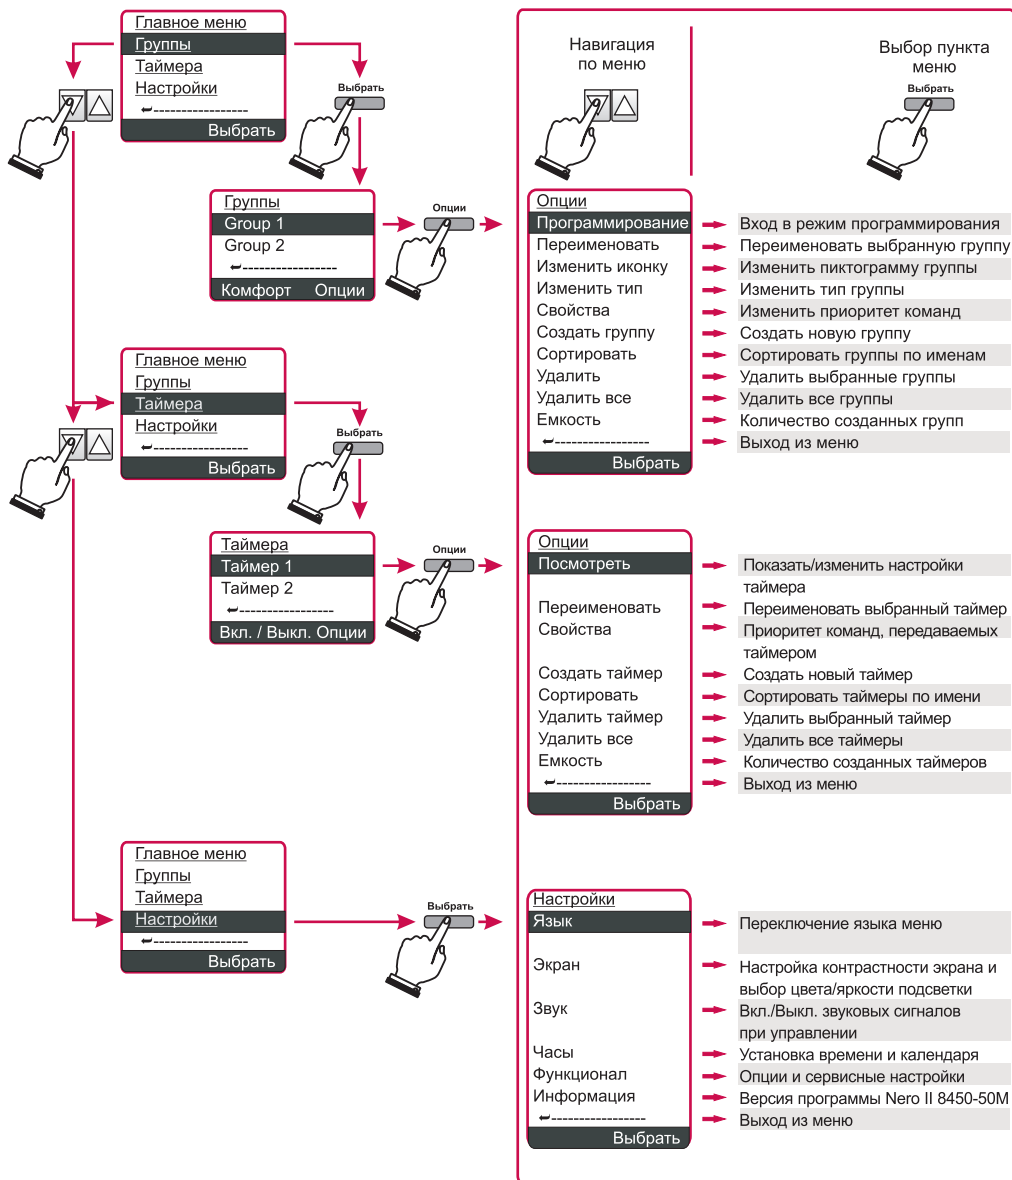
Главное меню
Группы
Таймера
Настройки
↩-----------------
Выбрать

Выбрать

Группы
Group 1
Group 2
↩-----------------
Комфорт Опции

Опции

Навигация по меню

Выбор пункта меню

Выбрать

Опции
Программирование
Переименовать
Изменить иконку
Изменить тип
Свойства
Создать группу
Сортировать
Удалить
Удалить все
Емкость
↩-----------------
Выбрать

Вход в режим программирования
Переименовать выбранную группу
Изменить пиктограмму группы
Изменить тип группы
Изменить приоритет команд
Создать новую группу
Сортировать группы по именам
Удалить выбранные группы
Удалить все группы
Количество созданных групп
Выход из меню

Главное меню
Группы
Таймера
Настройки
↩-----------------
Выбрать

Выбрать

Таймера
Таймер 1
Таймер 2
↩-----------------
Вкл. / Выкл. Опции

Опции

Опции
Посмотреть
Переименовать
Свойства
Создать таймер
Сортировать
Удалить таймер
Удалить все
Емкость
↩-----------------
Выбрать

Показать/изменить настройки таймера
Переименовать выбранный таймер
Приоритет команд, передаваемых таймером
Создать новый таймер
Сортировать таймеры по имени
Удалить выбранный таймер
Удалить все таймеры
Количество созданных таймеров
Выход из меню

Главное меню
Группы
Таймера
Настройки
↩-----------------
Выбрать

Выбрать

Настройки
Язык
Экран
Звук
Часы
Функционал
Информация
↩-----------------
Выбрать

Переключение языка меню
Настройка контрастности экрана и выбор цвета/яркости подсветки
Вкл./Выкл. звуковых сигналов при управлении
Установка времени и календаря
Опции и сервисные настройки
Версия программы Nero II 8450-50M
Выход из меню